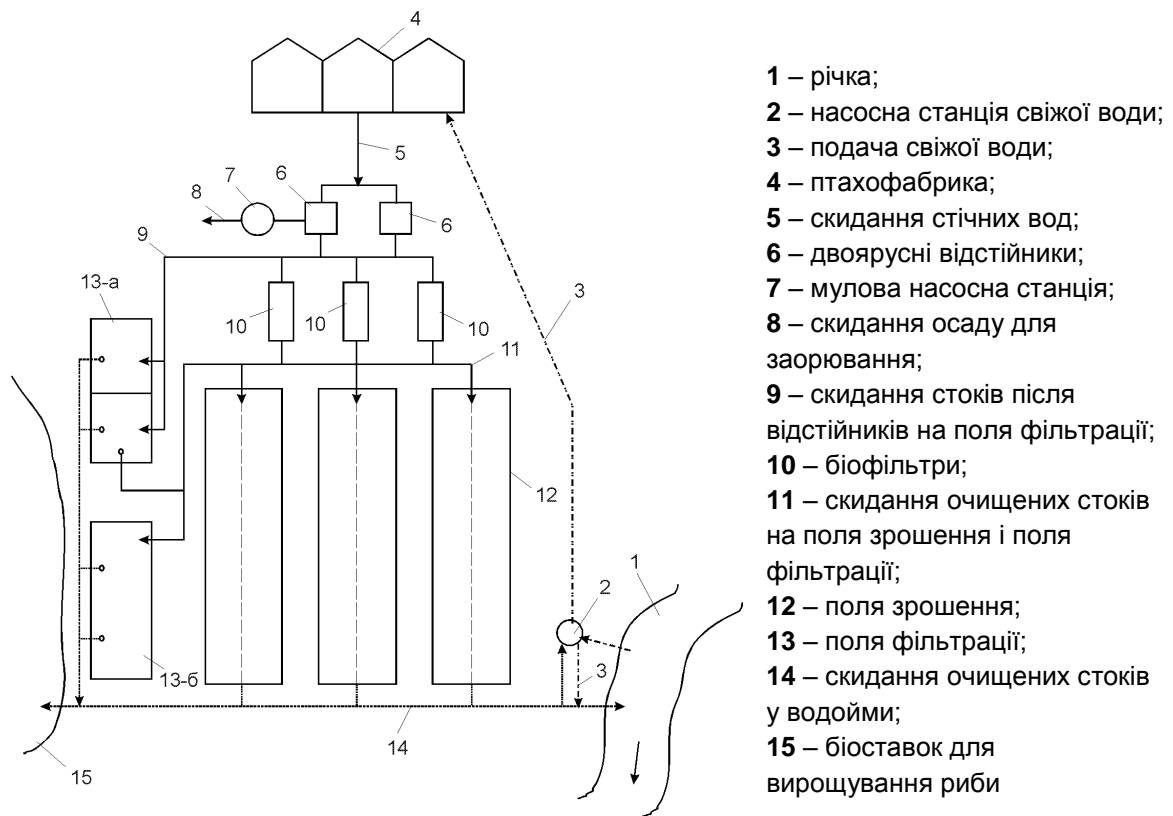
4

5

8

7

6

6

9

13-а

3

10

10

10

11

12

1

2

3

13-б

14

15

**1** – річка;
**2** – насосна станція свіжої води;
**3** – подача свіжої води;
**4** – птахофабрика;
**5** – скидання стічних вод;
**6** – двоярусні відстійники;
**7** – мулова насосна станція;
**8** – скидання осаду для заорювання;
**9** – скидання стоків після відстійників на поля фільтрації;
**10** – біофільтри;
**11** – скидання очищених стоків на поля зрошення і поля фільтрації;
**12** – поля зрошення;
**13** – поля фільтрації;
**14** – скидання очищених стоків у водойми;
**15** – біоставок для вирощування риби